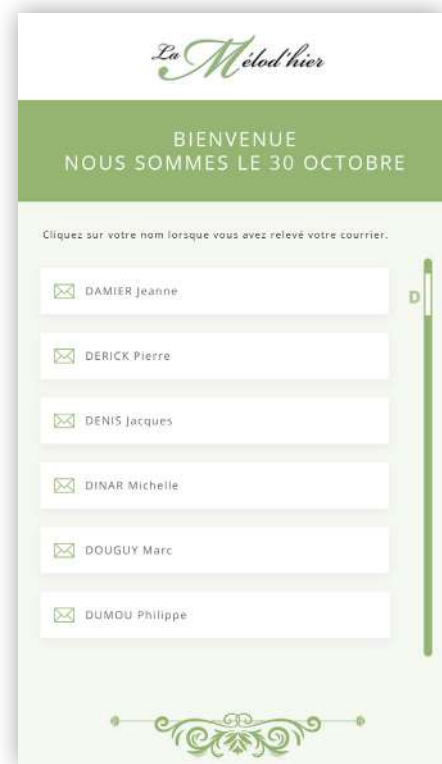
La Mélod'hier

BIENVENUE
NOUS SOMMES LE 30 OCTOBRE

Cliquez sur votre nom lorsque vous avez relevé votre courrier.

DAMIER Jeanne

DERICK Pierre

DENIS Jacques

DINAR Michelle

DOUGUY Marc

DUMOU Philippe

D